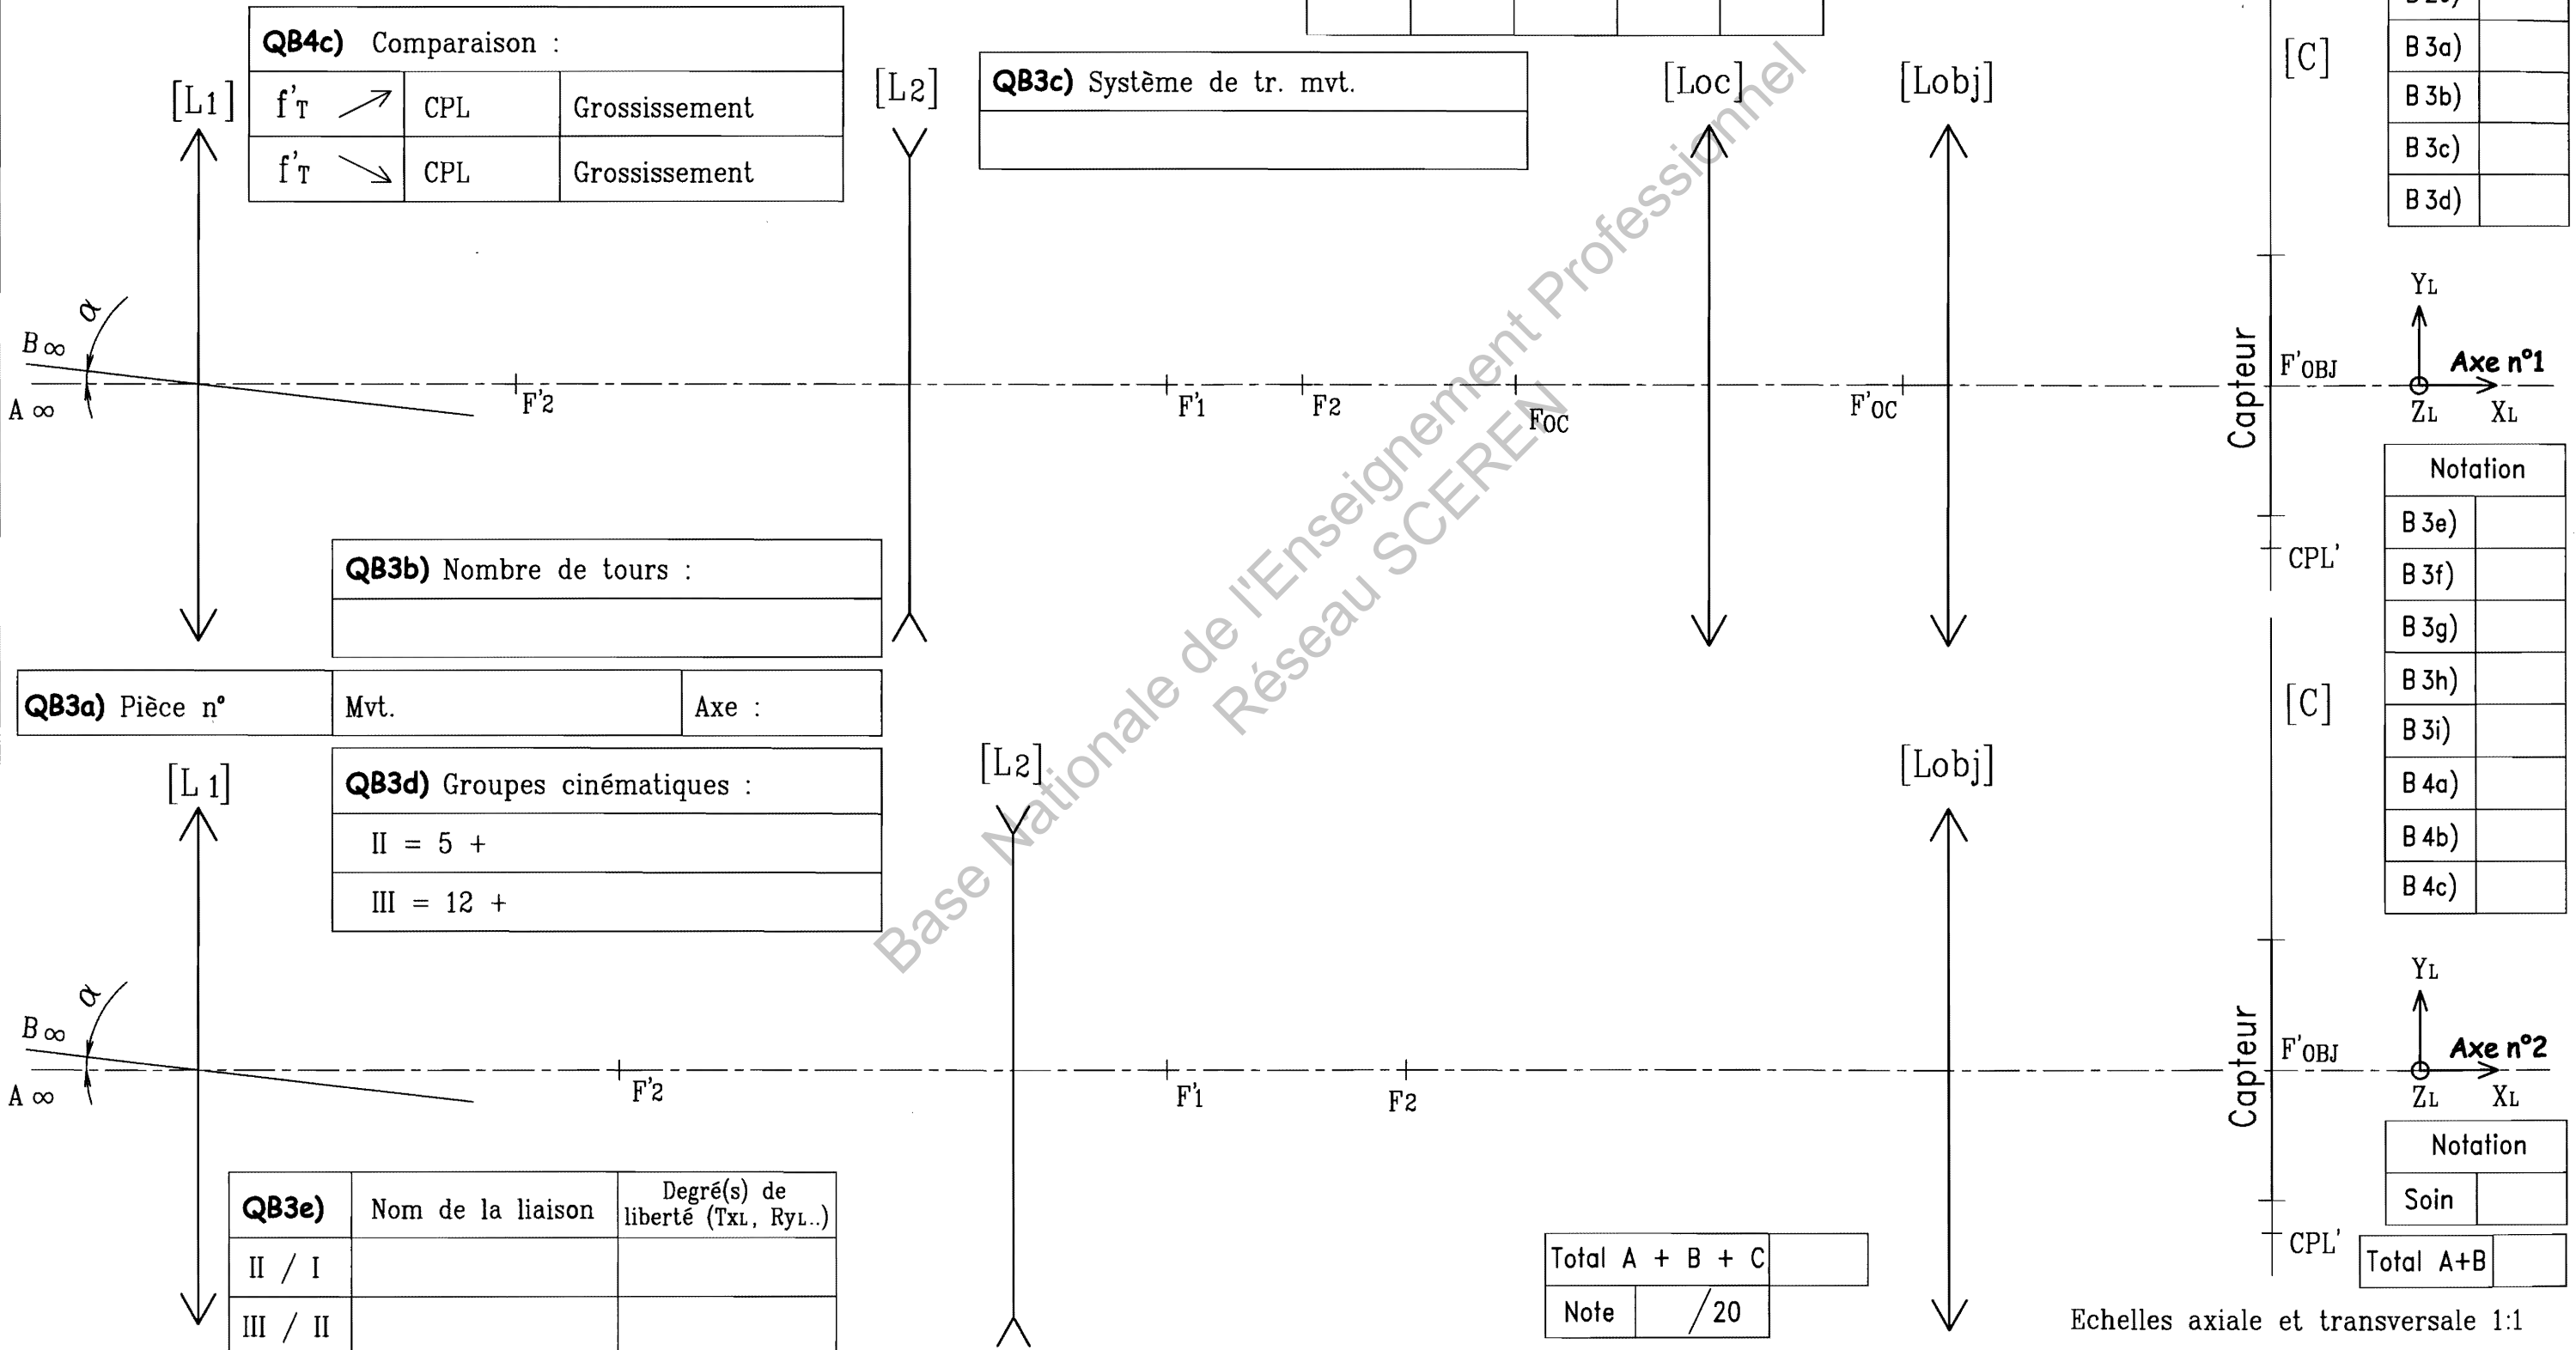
| QB4c) Comparaison : | | |
|---|---|---|
| f'T ↗ | CPL | Grossissement |
| f'T ↘ | CPL | Grossissement |

| QB3c) Système de tr. mvt. |
|---|
| |

[L1] [L2] [Loc] [Lobj] [C]

| B 3a) | |
|---|---|
| B 3b) | |
| B 3c) | |
| B 3d) | |

$\alpha$ B ∞ A ∞ F'2 F'1 F2 Foc F'oc F'OBJ Capteur CPL'

YL Axe n°1 ZL XL

| Notation | |
|---|---|
| B 3e) | |
| B 3f) | |
| B 3g) | |
| B 3h) | |
| B 3i) | |
| B 4a) | |
| B 4b) | |
| B 4c) | |

| QB3b) Nombre de tours : |
|---|
| |

| QB3a) Pièce n° | Mvt. | Axe : |
|---|---|---|

| QB3d) Groupes cinématiques : |
|---|
| II = 5 + |
| III = 12 + |

[L 1] [L2] [Lobj] [C]

$\alpha$ B ∞ A ∞ F'2 F'1 F2 F'OBJ Capteur CPL'

YL Axe n°2 ZL XL

| Notation | |
|---|---|
| Soin | |

| QB3e) | Nom de la liaison | Degré(s) de liberté (TxL, RyL..) |
|---|---|---|
| II / I | | |
| III / II | | |

| Total A + B + C | |
|---|---|
| Note | /20 |

| Total A+B | |
|---|---|

Echelles axiale et transversale 1:1

Base Nationale de l'Enseignement Professionnel Réseau SCEREN